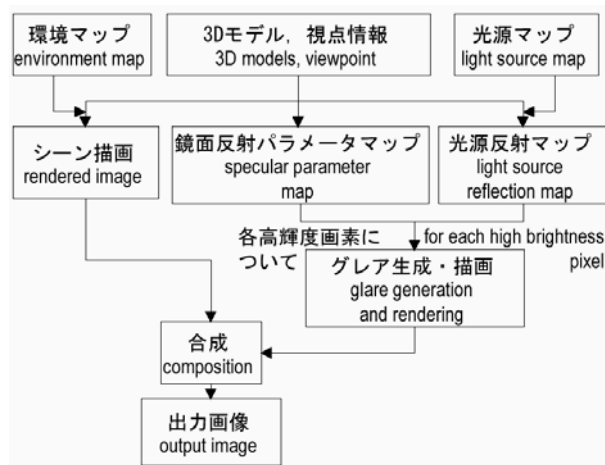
環境マップ
environment map

3Dモデル，視点情報
3D models, viewpoint

光源マップ
light source map

シーン描画
rendered image

鏡面反射パラメータマップ
specular parameter map

光源反射マップ
light source reflection map

各高輝度画素について

for each high brightness pixel

グレア生成・描画
glare generation and rendering

合成
composition

出力画像
output image